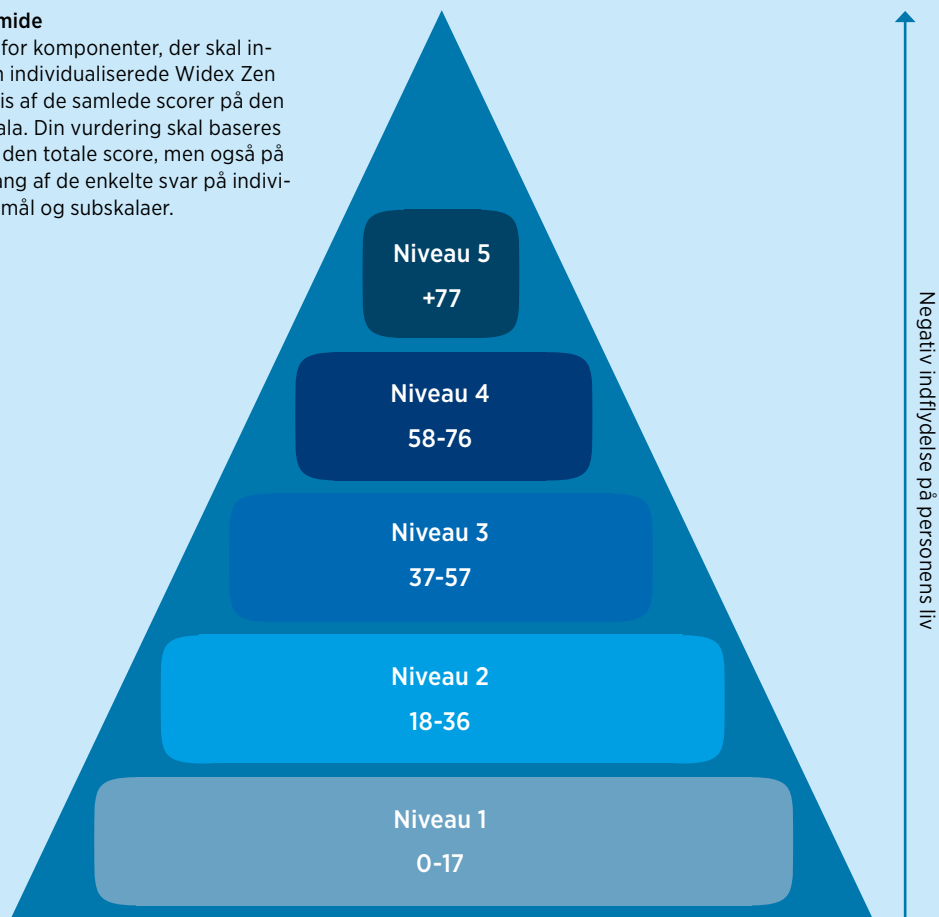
mide
for komponenter, der skal in-
n individualiserede Widex Zen
is af de samlede scorer på den
ala. Din vurdering skal baseres
den totale score, men også på
ang af de enkelte svar på indivi-
mål og subskalaer.

Niveau 5
+77

Niveau 4
58-76

Niveau 3
37-57

Niveau 2
18-36

Niveau 1
0-17

Negativ indflydelse på personens liv